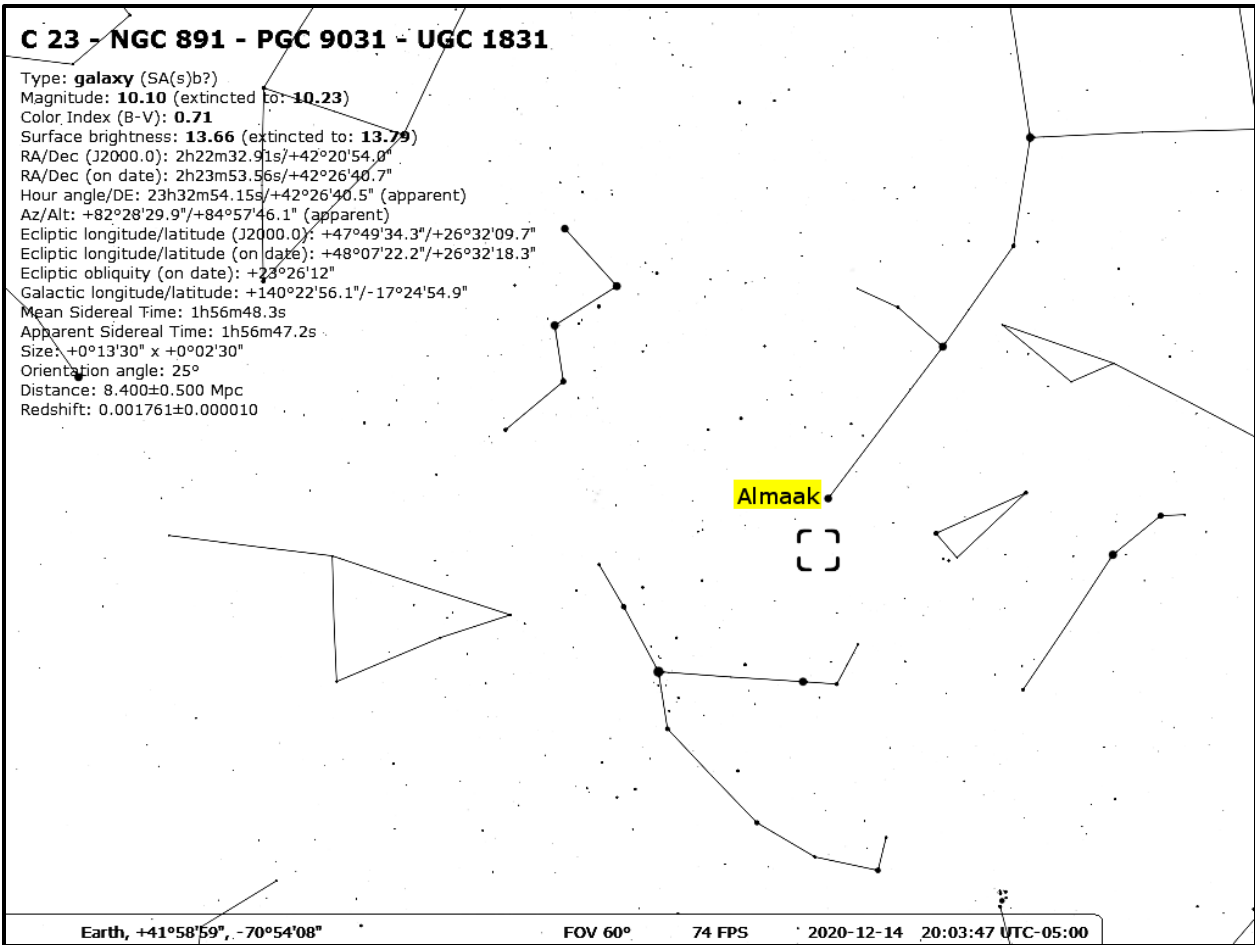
C 23 - NGC 891 - PGC 9031 - UGC 1831

Type: **galaxy** (SA(s)b?)
Magnitude: **10.10** (extincted to: **10.23**)
Color Index (B-V): **0.71**
Surface brightness: **13.66** (extincted to: **13.79**)
RA/Dec (J2000.0): 2h22m32.91s/+42°20'54.0"
RA/Dec (on date): 2h23m53.56s/+42°26'40.7"
Hour angle/DE: 23h32m54.15s/+42°26'40.5" (apparent)
Az/Alt: +82°28'29.9"/+84°57'46.1" (apparent)
Ecliptic longitude/latitude (J2000.0): +47°49'34.3"/+26°32'09.7"
Ecliptic longitude/latitude (on date): +48°07'22.2"/+26°32'18.3"
Ecliptic obliquity (on date): +23°26'12"
Galactic longitude/latitude: +140°22'56.1"/-17°24'54.9"
Mean Sidereal Time: 1h56m48.3s
Apparent Sidereal Time: 1h56m47.2s
Size: +0°13'30" x +0°02'30"
Orientation angle: 25°
Distance: 8.400±0.500 Mpc
Redshift: 0.001761±0.000010

Almaak

Earth, +41°58'59", -70°54'08"   FOV 60°   74 FPS   2020-12-14   20:03:47 UTC-05:00